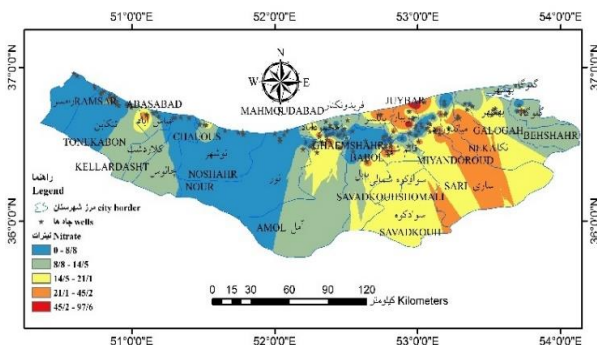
51°0'0"E
52°0'0"E
53°0'0"E
54°0'0"E
37°0'0"N
36°0'0"N
N
W
E
S
رامسر RAMSAR
ABASABAD
عباس آباد
تنکابن
TONEKABON
کلاردشت
KELLARDASHT
CHALOUS
چالوس
نوشهر
NOSHAHR
NOUR
نور
AMOL
آمل
MAHMOUDABAD
فریدونکنار
JUYBAR
جویبار
بهشهر
گلوگاه
GALOGAH
BEHSHAHR
NEKA
نکا
میاندرود
MIYANDOROUD
GHAEMSHAHR
BABOL
بابل
SARI
ساری
سوادکوه شمالی
SAVADKOUHSHOMALI
سوادکوه
SAVADKOUH
راهنما
Legend
مرز شهرستان city border
چاه ها wells
نیترات Nitrate
0 - 8/8
8/8 - 14/5
14/5 - 21/1
21/1 - 45/2
45/2 - 97/6
0 15 30 60 90 120
کیلومتر Kilometers